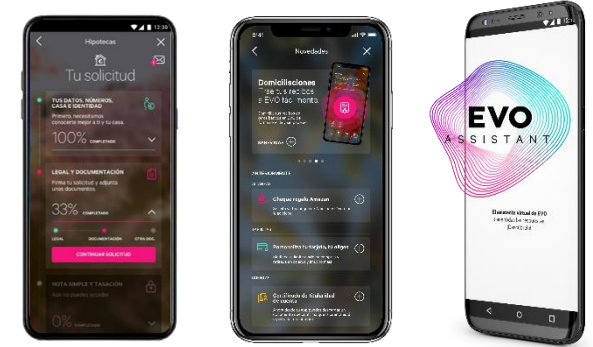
12:30

Hipotecas

Tu solicitud

TUS DATOS, NÚMEROS, CASA E IDENTIDAD

Primero, necesitamos conocerte mejor a ti y tu casa.

100% COMPLETADO

LEGAL Y DOCUMENTACIÓN

Firma tu solicitud y adjunta unos documentos.

33% COMPLETADO

LEGAL DOCUMENTACIÓN

CONTINUAR SOLICITUD

NOTA SIMPLE Y TASACIÓN

0%

9:41

Novedades

Domiciliaciones

Trae tus recibos a EVO fácilmente.

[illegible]

Cheque regalo Amazon

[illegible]

Personaliza tu tarjeta, tu eliges

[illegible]

Certificado de titularidad de cuenta

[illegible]

EVO

ASSISTANT

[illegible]